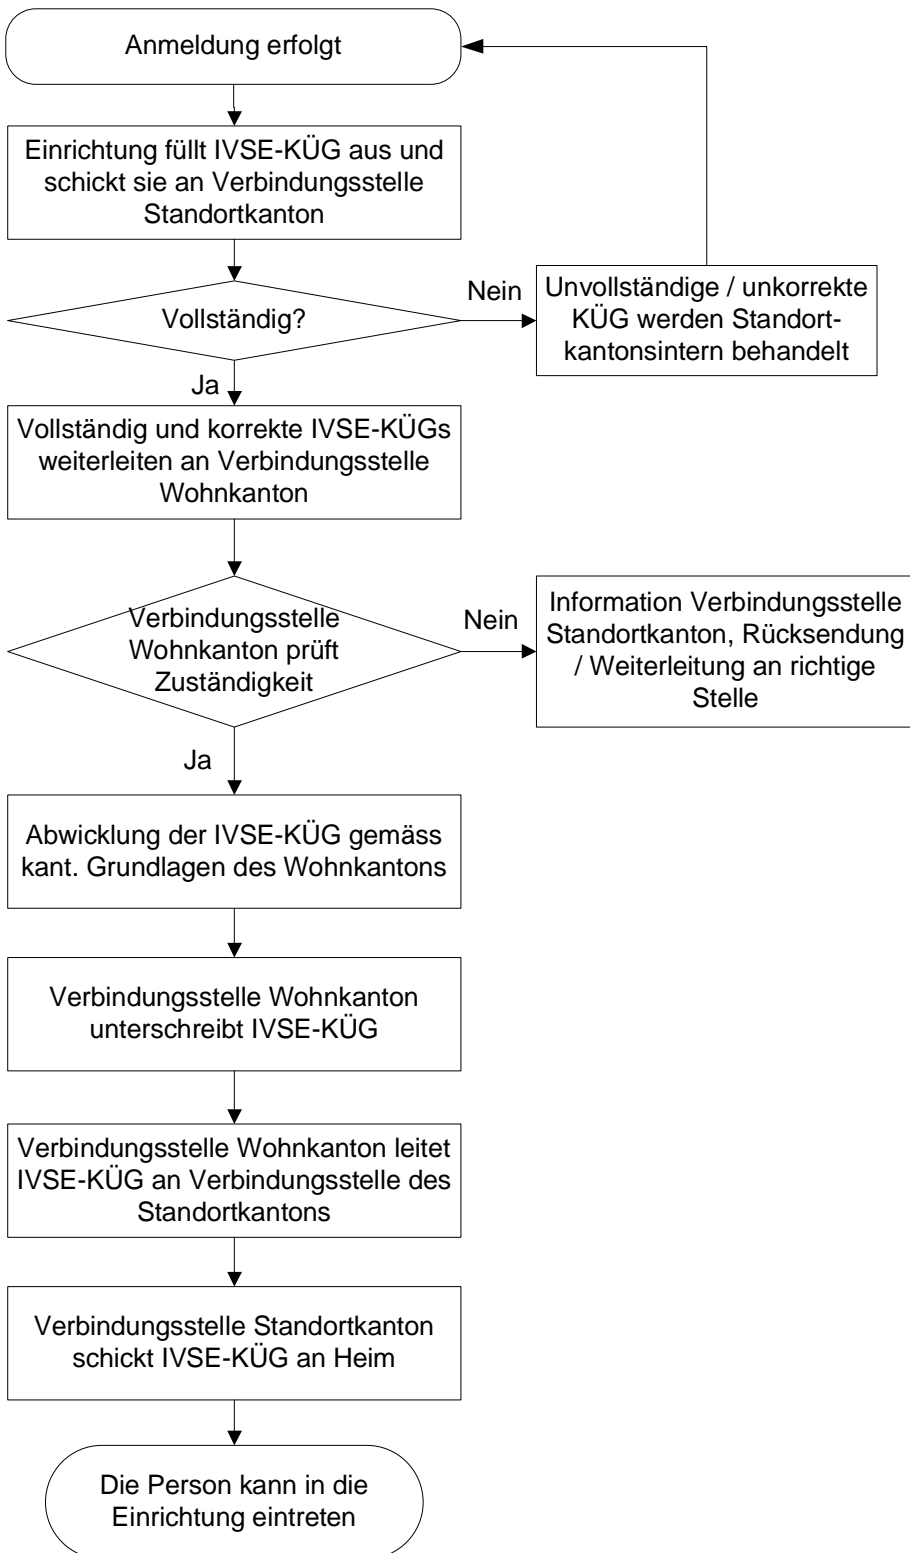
Anmeldung erfolgt

Einrichtung füllt IVSE-KÜG aus und schickt sie an Verbindungsstelle Standortkanton

Vollständig?

Nein

Unvollständige / unkorrekte KÜG werden Standortkantonsintern behandelt

Ja

Vollständig und korrekte IVSE-KÜGs weiterleiten an Verbindungsstelle Wohnkanton

Verbindungsstelle Wohnkanton prüft Zuständigkeit

Nein

Information Verbindungsstelle Standortkanton, Rücksendung / Weiterleitung an richtige Stelle

Ja

Abwicklung der IVSE-KÜG gemäss kant. Grundlagen des Wohnkantons

Verbindungsstelle Wohnkanton unterschreibt IVSE-KÜG

Verbindungsstelle Wohnkanton leitet IVSE-KÜG an Verbindungsstelle des Standortkantons

Verbindungsstelle Standortkanton schickt IVSE-KÜG an Heim

Die Person kann in die Einrichtung eintreten